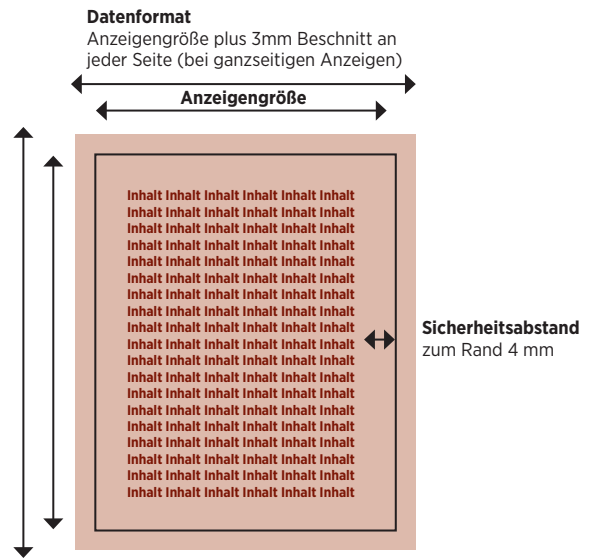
**Datenformat**
Anzeigengröße plus 3mm Beschnitt an jeder Seite (bei ganzseitigen Anzeigen)

**Anzeigengröße**

Inhalt Inhalt Inhalt Inhalt Inhalt Inhalt
Inhalt Inhalt Inhalt Inhalt Inhalt Inhalt
Inhalt Inhalt Inhalt Inhalt Inhalt Inhalt
Inhalt Inhalt Inhalt Inhalt Inhalt Inhalt
Inhalt Inhalt Inhalt Inhalt Inhalt Inhalt
Inhalt Inhalt Inhalt Inhalt Inhalt Inhalt
Inhalt Inhalt Inhalt Inhalt Inhalt Inhalt
Inhalt Inhalt Inhalt Inhalt Inhalt Inhalt
Inhalt Inhalt Inhalt Inhalt Inhalt Inhalt
Inhalt Inhalt Inhalt Inhalt Inhalt Inhalt
Inhalt Inhalt Inhalt Inhalt Inhalt Inhalt
Inhalt Inhalt Inhalt Inhalt Inhalt Inhalt
Inhalt Inhalt Inhalt Inhalt Inhalt Inhalt
Inhalt Inhalt Inhalt Inhalt Inhalt Inhalt
Inhalt Inhalt Inhalt Inhalt Inhalt Inhalt
Inhalt Inhalt Inhalt Inhalt Inhalt Inhalt
Inhalt Inhalt Inhalt Inhalt Inhalt Inhalt
Inhalt Inhalt Inhalt Inhalt Inhalt Inhalt
Inhalt Inhalt Inhalt Inhalt Inhalt Inhalt
Inhalt Inhalt Inhalt Inhalt Inhalt Inhalt

**Sicherheitsabstand**
zum Rand 4 mm